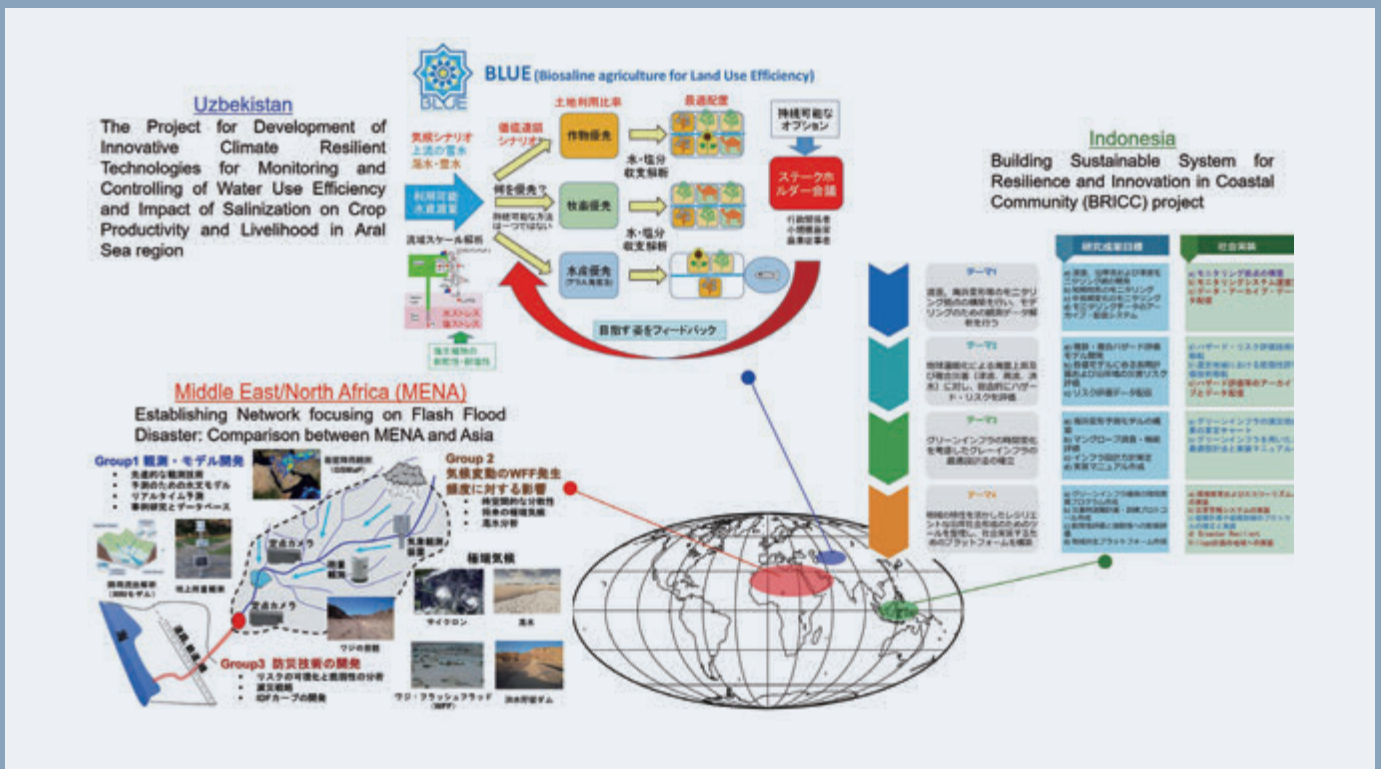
BLUE (Biosaline agriculture for Land Use Efficiency)

Uzbekistan
The Project for Development of Innovative Climate Resilient Technologies for Monitoring and Controlling of Water Use Efficiency and Impact of Salinization on Crop Productivity and Livelihood in Aral Sea region

気候シナリオ
上流の雪氷
海水・雪水
利用可能水資源量
流域スケール解析
土地利用比率
価値連鎖シナリオ
何を優先？
作物優先
牧畜優先
水産優先
最適配置
水・塩分収支解析
水・塩分収支解析
持続可能なオプション
ステークホルダー会議
目指す姿をフィードバック

Indonesia
Building Sustainable System for Resilience and Innovation in Coastal Community (BRICC) project

研究成果目標
社会実装
テーマ1
テーマ2
テーマ3
テーマ4

Middle East/North Africa (MENA)
Establishing Network focusing on Flash Flood Disaster: Comparison between MENA and Asia

Group1 観測・モデル開発
Group 2 気候変動のWFF発生頻度に対する影響
Group3 防災技術の開発
定点カメラ
定点カメラ
極端気候
サイクロン
ワジの景観
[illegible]